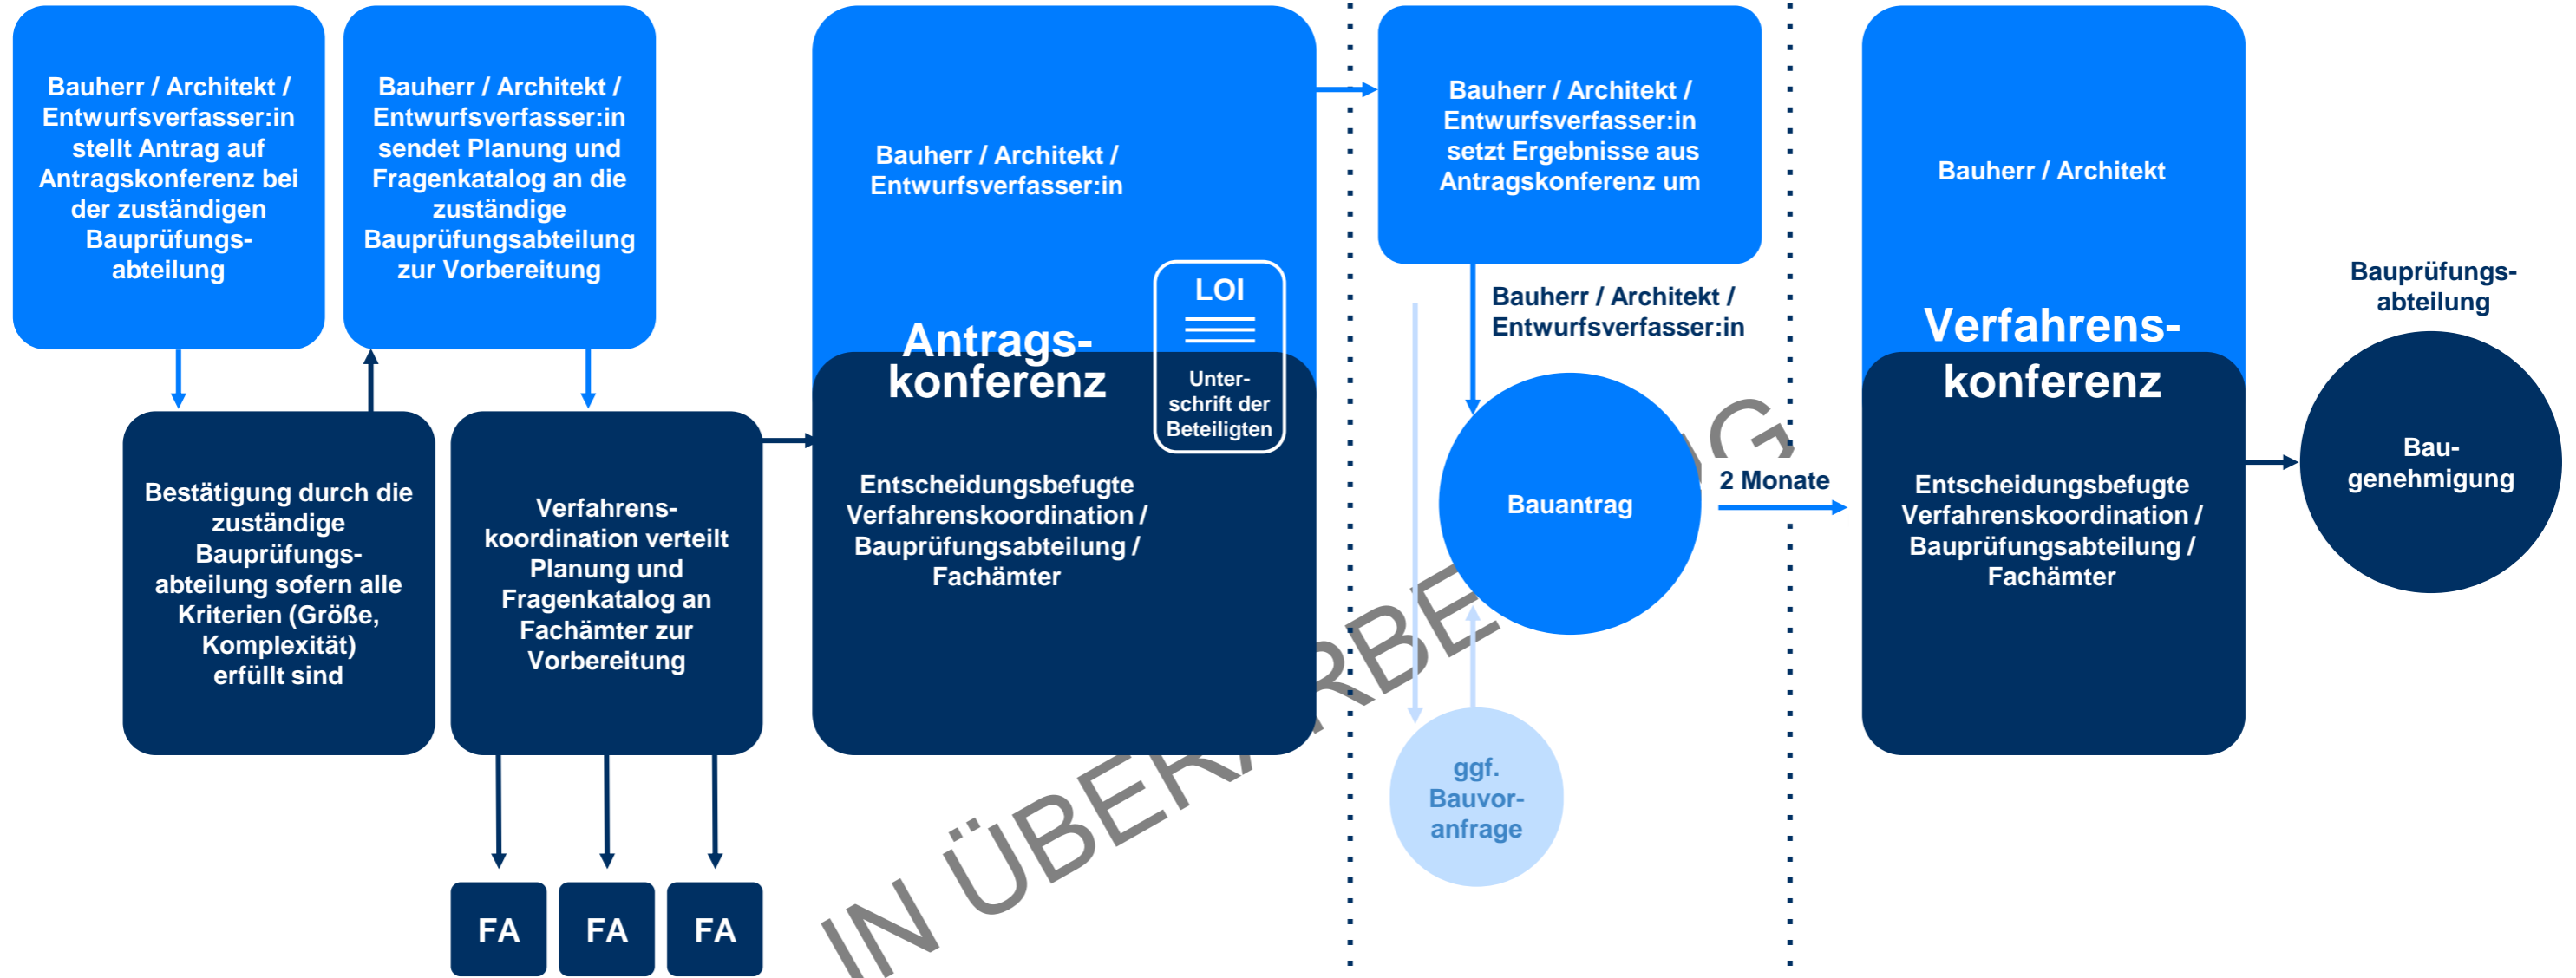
Bauherr / Architekt / Entwurfsverfasser:in stellt Antrag auf Antragskonferenz bei der zuständigen Bauprüfungsabteilung

Bauherr / Architekt / Entwurfsverfasser:in sendet Planung und Fragenkatalog an die zuständige Bauprüfungsabteilung zur Vorbereitung

Bestätigung durch die zuständige Bauprüfungsabteilung sofern alle Kriterien (Größe, Komplexität) erfüllt sind

Verfahrenskoordination verteilt Planung und Fragenkatalog an Fachämter zur Vorbereitung

FA

FA

FA

Bauherr / Architekt / Entwurfsverfasser:in

Antragskonferenz

LOI

Unterschrift der Beteiligten

Entscheidungsbefugte Verfahrenskoordination / Bauprüfungsabteilung / Fachämter

Bauherr / Architekt / Entwurfsverfasser:in setzt Ergebnisse aus Antragskonferenz um

Bauherr / Architekt / Entwurfsverfasser:in

Bauantrag

ggf. Bauvoranfrage

2 Monate

Bauherr / Architekt

Verfahrenskonferenz

Entscheidungsbefugte Verfahrenskoordination / Bauprüfungsabteilung / Fachämter

Bauprüfungsabteilung

Baugenehmigung

IN ÜBERARBEITUNG